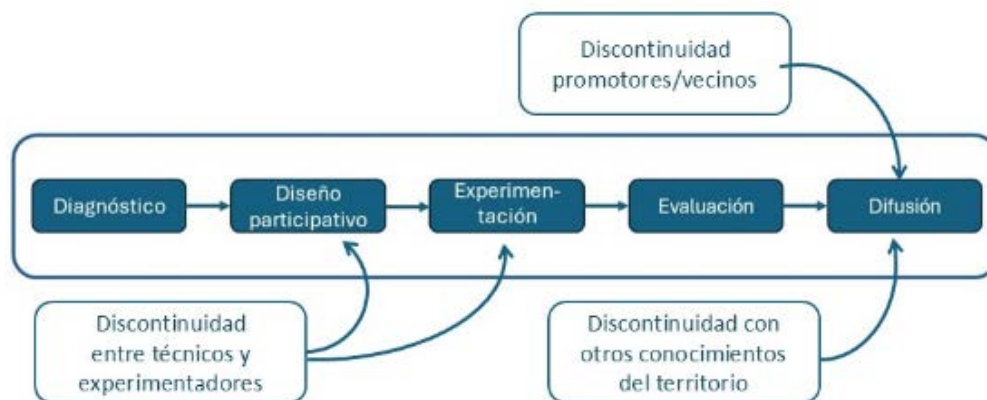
Discontinuidad promotores/vecinos

Diagnóstico

Diseño participativo

Experimentación

Evaluación

Difusión

Discontinuidad entre técnicos y experimentadores

Discontinuidad con otros conocimientos del territorio